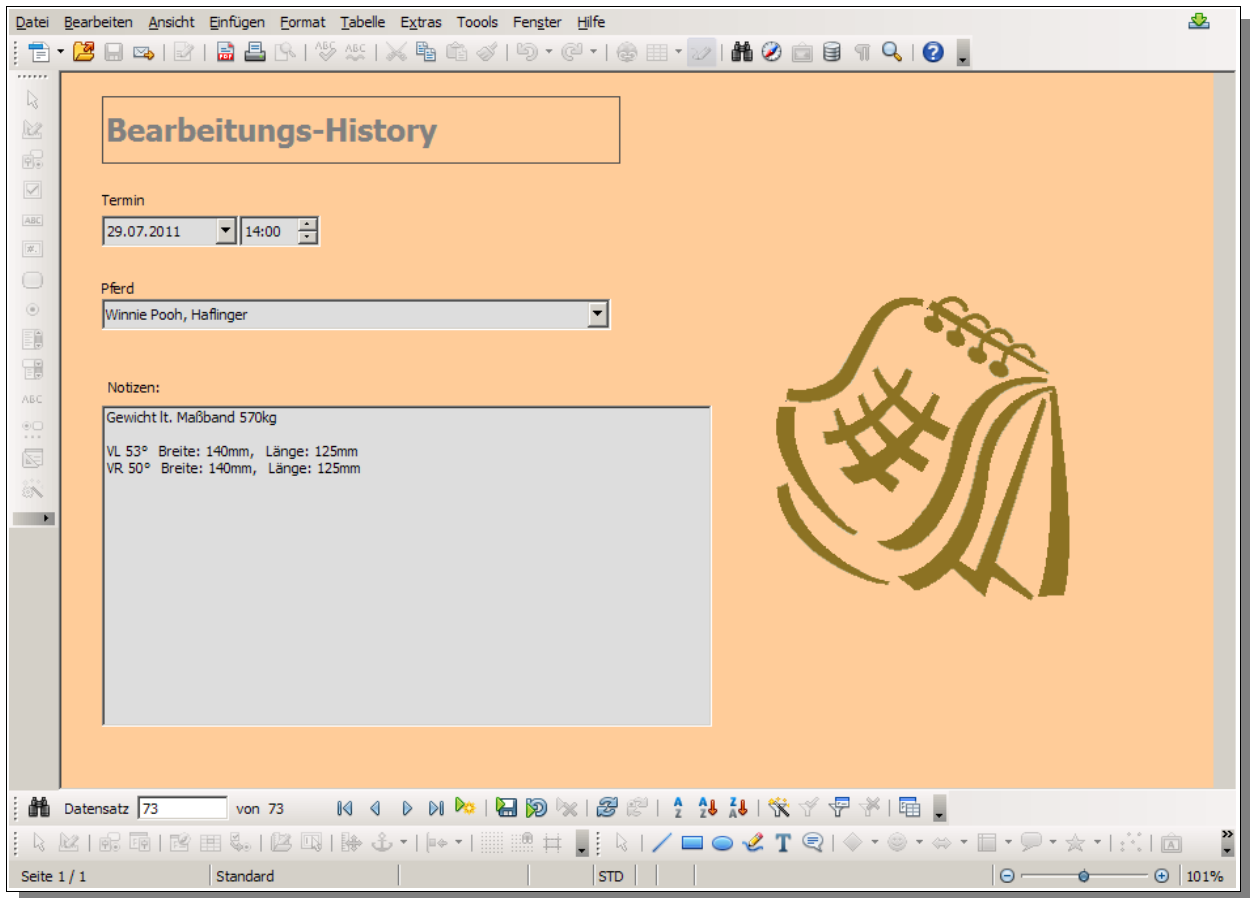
Datei Bearbeiten Ansicht Einfügen Format Tabelle Extras Toools Fenster Hilfe

Bearbeitungs-History

Termin
29.07.2011 14:00

Pferd
Winnie Pooh, Haflinger

Notizen:
Gewicht lt. Maßband 570kg

VL 53° Breite: 140mm, Länge: 125mm
VR 50° Breite: 140mm, Länge: 125mm

Datensatz 73 von 73

Seite 1 / 1 Standard STD 101%